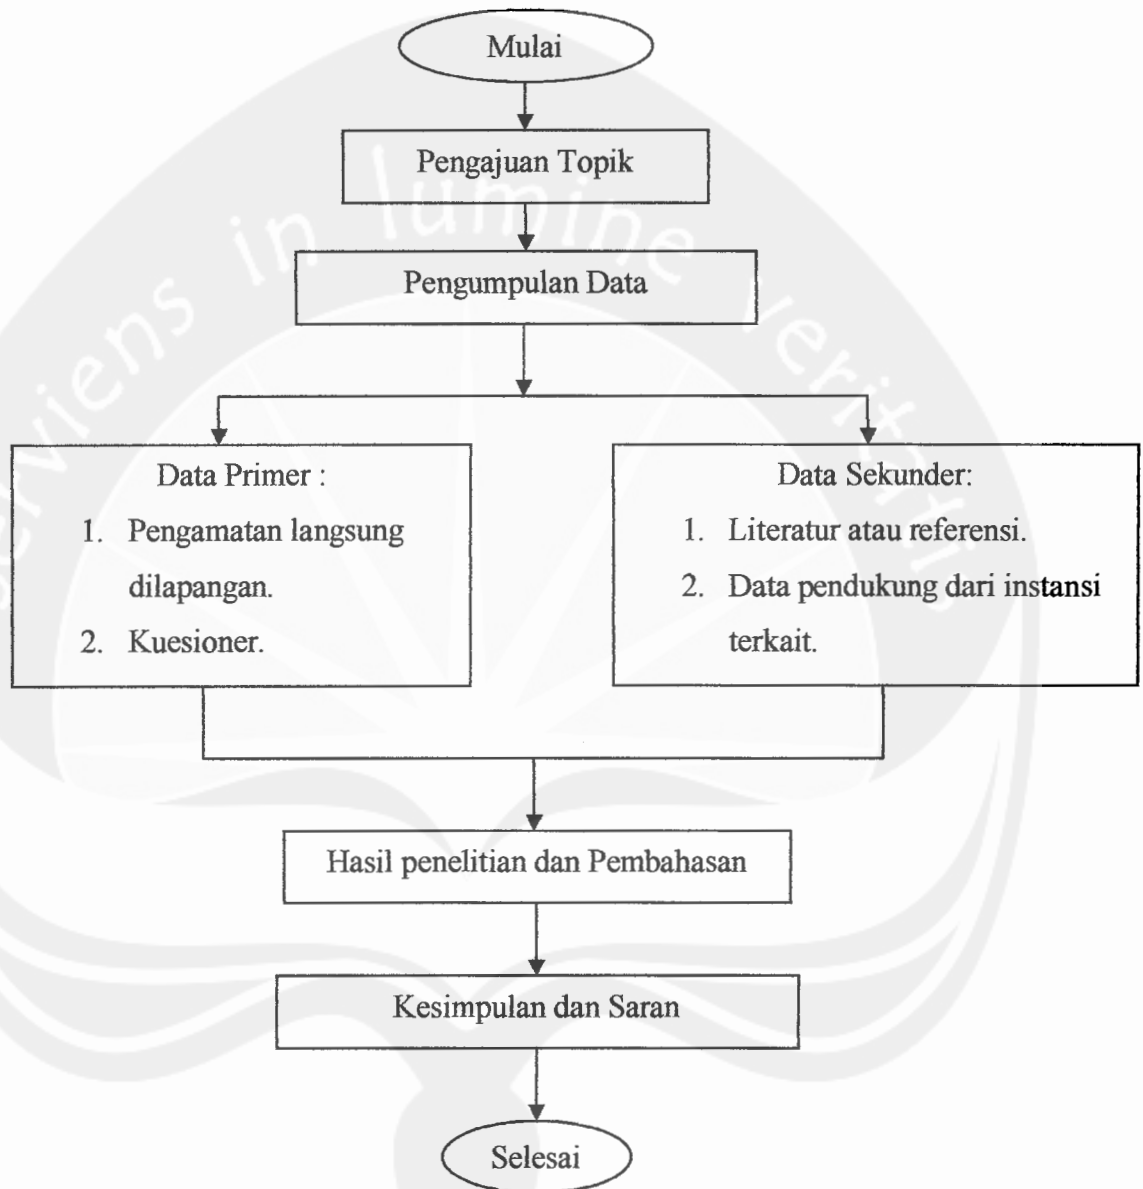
Mulai

Pengajuan Topik

Pengumpulan Data

Data Primer :
1. Pengamatan langsung dilapangan.
2. Kuesioner.

Data Sekunder:
1. Literatur atau referensi.
2. Data pendukung dari instansi terkait.

Hasil penelitian dan Pembahasan

Kesimpulan dan Saran

Selesai

Serviens in lumine veritatis